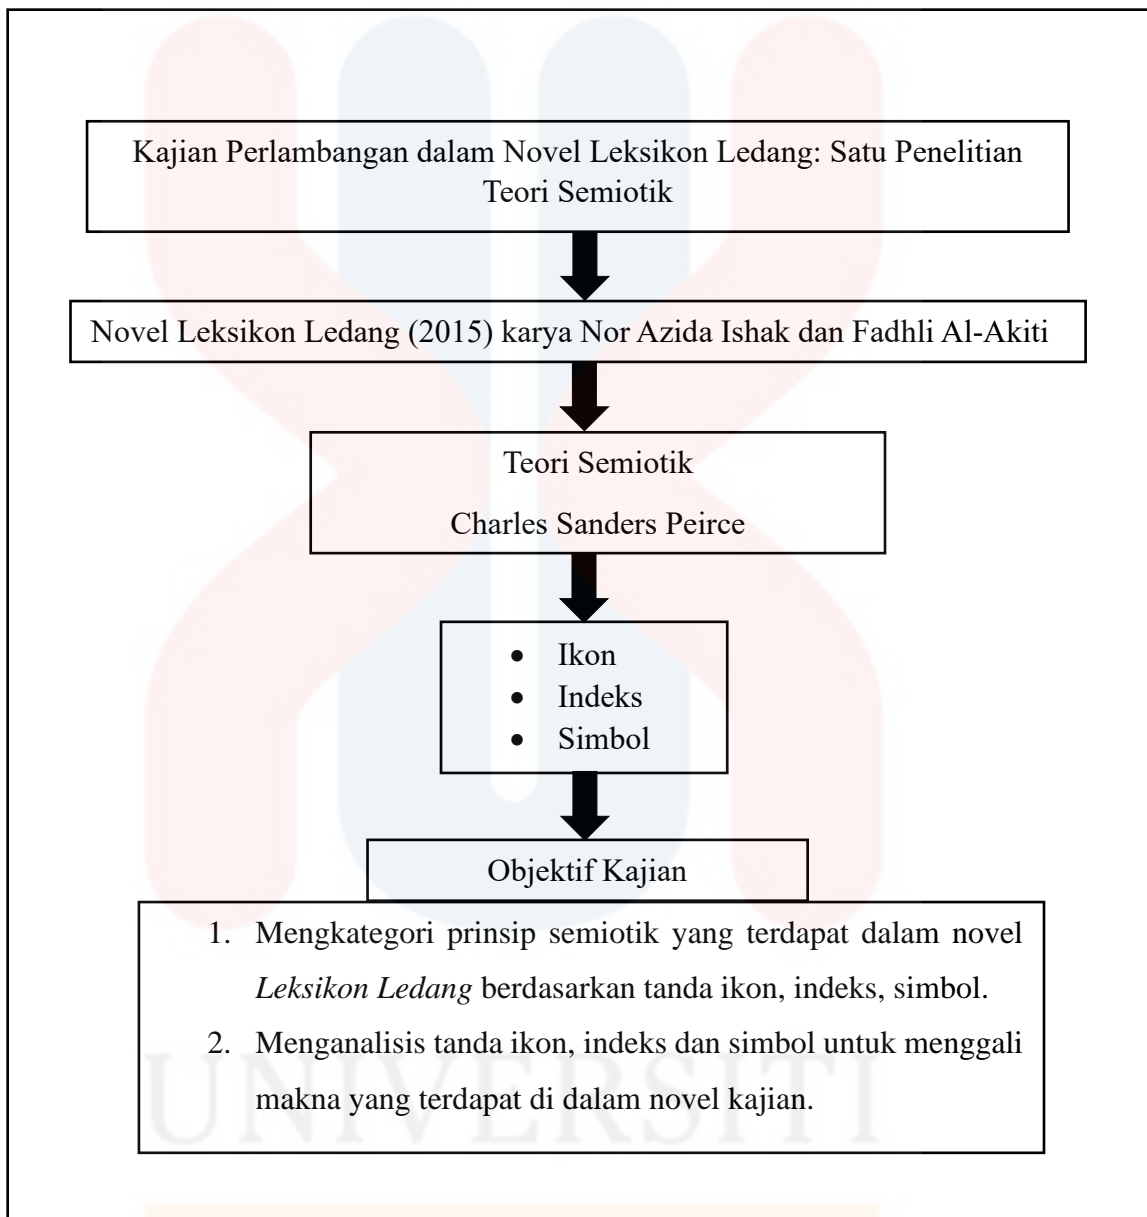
Kajian Perlambangan dalam Novel Leksikon Ledang: Satu Penelitian Teori Semiotik

Novel Leksikon Ledang (2015) karya Nor Azida Ishak dan Fadhli Al-Akiti

Teori Semiotik

Charles Sanders Peirce

- Ikon
- Indeks
- Simbol

Objektif Kajian

1. Mengkategori prinsip semiotik yang terdapat dalam novel *Leksikon Ledang* berdasarkan tanda ikon, indeks, simbol.
2. Menganalisis tanda ikon, indeks dan simbol untuk menggali makna yang terdapat di dalam novel kajian.

UNIVERSITI